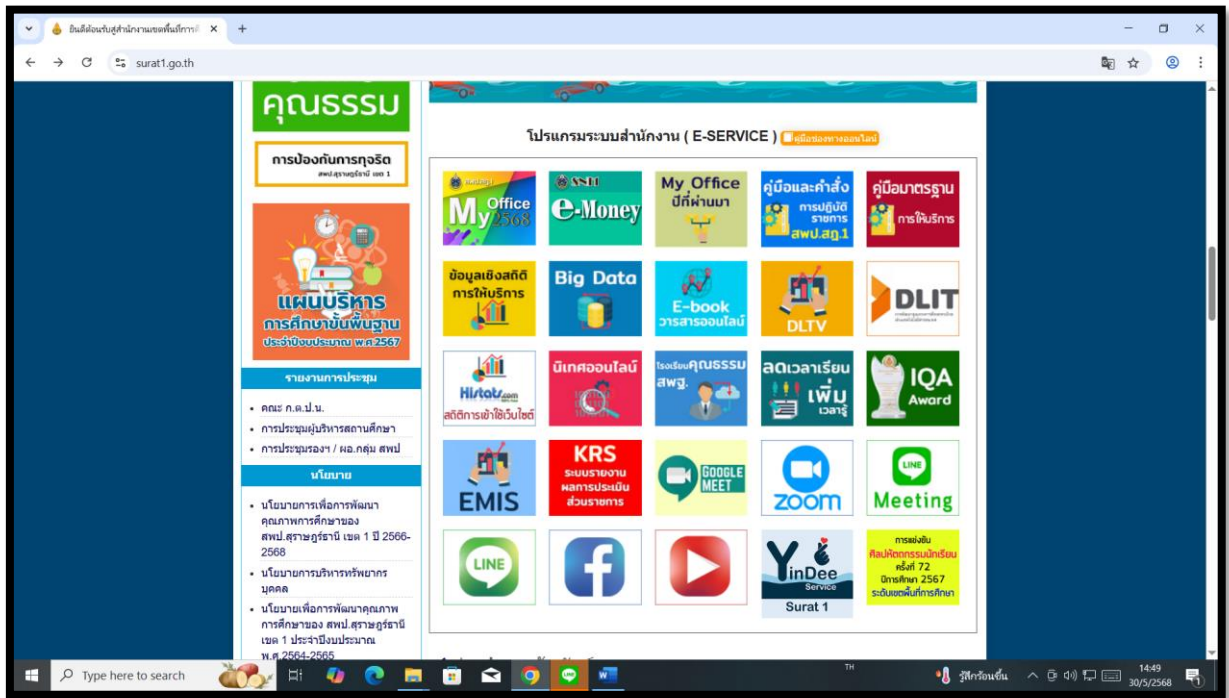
ยินดีต้อนรับสู่สำนักงานเขตพื้นที่การ
surat1.go.th

คุณธรรม

การป้องกันการทุจริต
สพป.สุราษฎร์ธานี เขต 1

แผนบริหาร
การศึกษาขั้นพื้นฐาน
ประจำปีงบประมาณ พ.ศ.2567

รายงานการประชุม
• คณะ ก.ต.ป.น.
• การประชุมผู้บริหารสถานศึกษา
• การประชุมรองฯ / ผอ.กลุ่ม สพป

นโยบาย
• นโยบายการเพื่อการพัฒนาคุณภาพการศึกษาของ สพป.สุราษฎร์ธานี เขต 1 ปี 2566-2568
• นโยบายการบริหารทรัพยากรบุคคล
• นโยบายเพื่อการพัฒนาคุณภาพการศึกษาของ สพป.สุราษฎร์ธานี เขต 1 ประจำปีงบประมาณ พ.ศ.2564-2565

โปรแกรมระบบสำนักงาน ( E-SERVICE ) คู่มือช่องทางออนไลน์

My Office 2568
e-Money
My Office ปีที่ผ่านมา
คู่มือและคำสั่ง การปฏิบัติราชการ สพป.สฎ.1
คู่มือมาตรฐาน การให้บริการ
ข้อมูลเชิงสถิติ การให้บริการ
Big Data
E-book วารสารออนไลน์
DLTV
DLIT
Histats.com สถิติการเข้าใช้เว็บไซต์
นิเทศออนไลน์
โรงเรียนคุณธรรม สพฐ.
ลดเวลาเรียน เพิ่มเวลารู้
IQA Award
EMIS
KRS ระบบรายงานผลการประเมินส่วนราชการ
GOOGLE MEET
zoom
LINE Meeting
LINE
YinDee Service Surat 1
การแข่งขันศิลปหัตถกรรมนักเรียน ครั้งที่ 72 ปีการศึกษา 2567 ระดับเขตพื้นที่การศึกษา

Type here to search
TH
รู้สึกร้อนขึ้น
14:49
30/5/2568